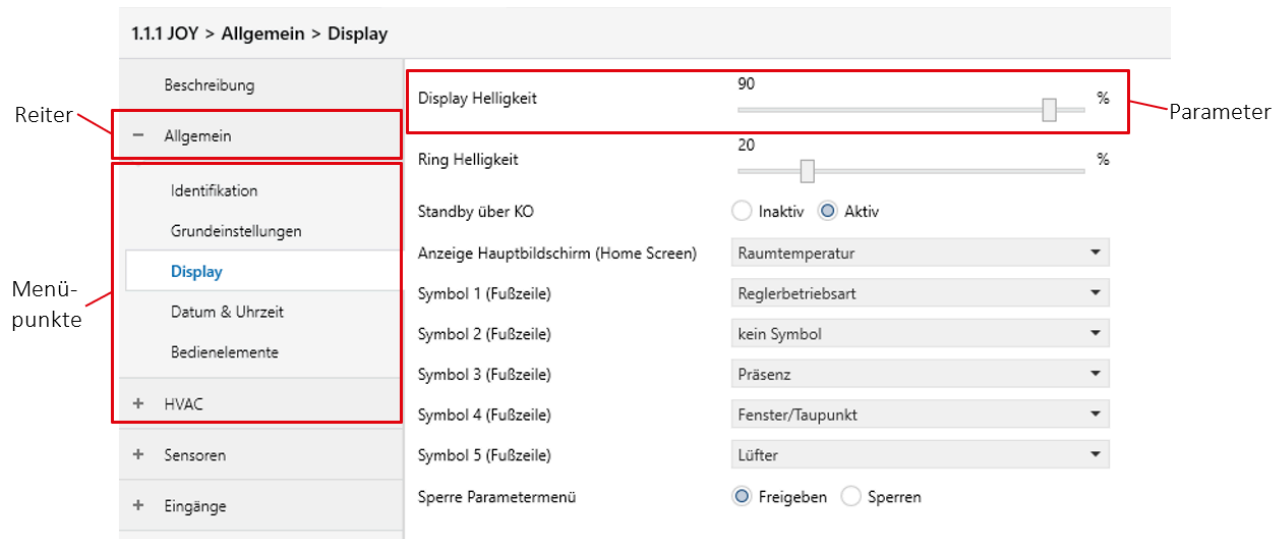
1.1.1 JOY > Allgemein > Display

Reiter

Menü-punkte

Beschreibung

− Allgemein

Identifikation

Grundeinstellungen

Display

Datum & Uhrzeit

Bedienelemente

+ HVAC

+ Sensoren

+ Eingänge

Parameter

| | |
|---|---|
| Display Helligkeit | 90 % |
| Ring Helligkeit | 20 % |
| Standby über KO | Inaktiv Aktiv |
| Anzeige Hauptbildschirm (Home Screen) | Raumtemperatur |
| Symbol 1 (Fußzeile) | Reglerbetriebsart |
| Symbol 2 (Fußzeile) | kein Symbol |
| Symbol 3 (Fußzeile) | Präsenz |
| Symbol 4 (Fußzeile) | Fenster/Taupunkt |
| Symbol 5 (Fußzeile) | Lüfter |
| Sperre Parametermenü | Freigeben Sperren |